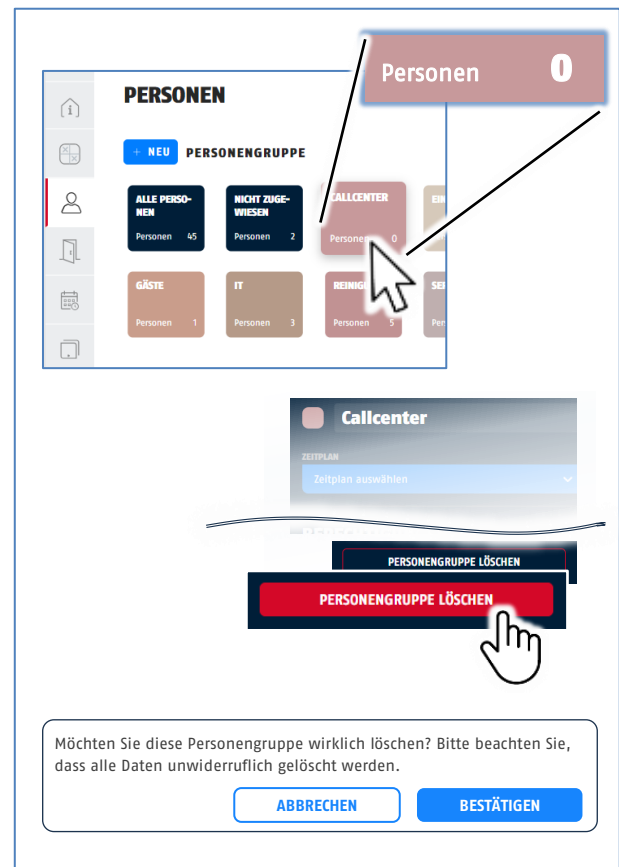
Personen 0

PERSONEN

+ NEU PERSONENGRUPPE

ALLE PERSONEN
Personen 45

NICHT ZUGEWIESEN
Personen 2

CALLCENTER
Personen 0

EI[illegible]

GÄSTE
Personen 1

IT
Personen 3

REINIG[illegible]
Personen 5

SE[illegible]

Callcenter

ZEITPLAN
Zeitplan auswählen

PERSONENGRUPPE LÖSCHEN

PERSONENGRUPPE LÖSCHEN

Möchten Sie diese Personengruppe wirklich löschen? Bitte beachten Sie, dass alle Daten unwiderruflich gelöscht werden.

ABBRECHEN BESTÄTIGEN